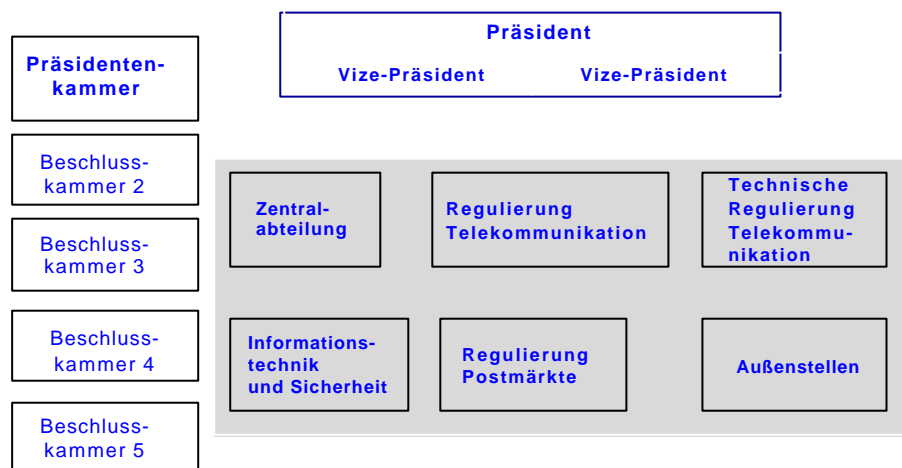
Präsident

Vize-Präsident

Vize-Präsident

Präsidentenkammer

Beschlusskammer 2

Beschlusskammer 3

Beschlusskammer 4

Beschlusskammer 5

Zentralabteilung

Regulierung Telekommunikation

Technische Regulierung Telekommunikation

Informationstechnik und Sicherheit

Regulierung Postmärkte

Außenstellen